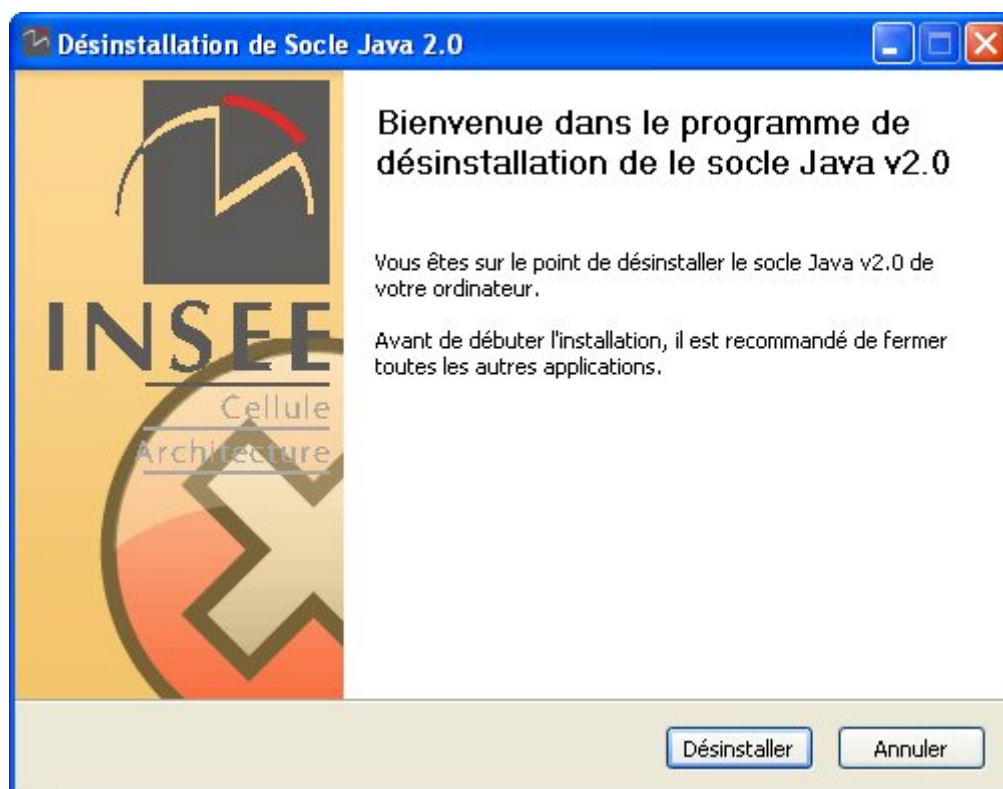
Désinstallation de Socle Java 2.0

INSEE
Cellule
Architecture

Bienvenue dans le programme de désinstallation de le socle Java v2.0

Vous êtes sur le point de désinstaller le socle Java v2.0 de votre ordinateur.

Avant de débuter l'installation, il est recommandé de fermer toutes les autres applications.

Désinstaller
Annuler